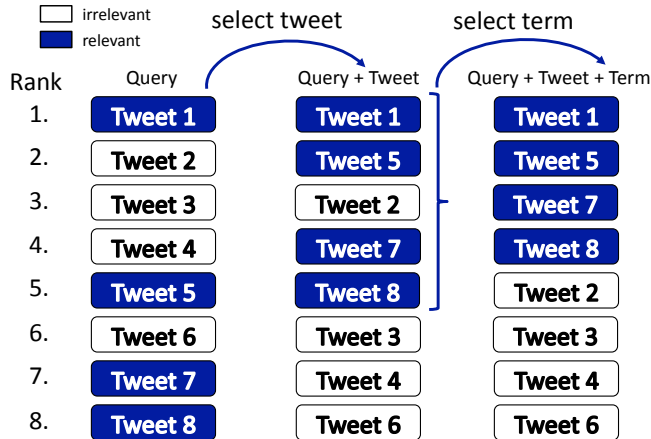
irrelevant
relevant

select tweet
select term

| Rank | Query | Query + Tweet | Query + Tweet + Term |
|---|---|---|---|
| 1. | Tweet 1 | Tweet 1 | Tweet 1 |
| 2. | Tweet 2 | Tweet 5 | Tweet 5 |
| 3. | Tweet 3 | Tweet 2 | Tweet 7 |
| 4. | Tweet 4 | Tweet 7 | Tweet 8 |
| 5. | Tweet 5 | Tweet 8 | Tweet 2 |
| 6. | Tweet 6 | Tweet 3 | Tweet 3 |
| 7. | Tweet 7 | Tweet 4 | Tweet 4 |
| 8. | Tweet 8 | Tweet 6 | Tweet 6 |